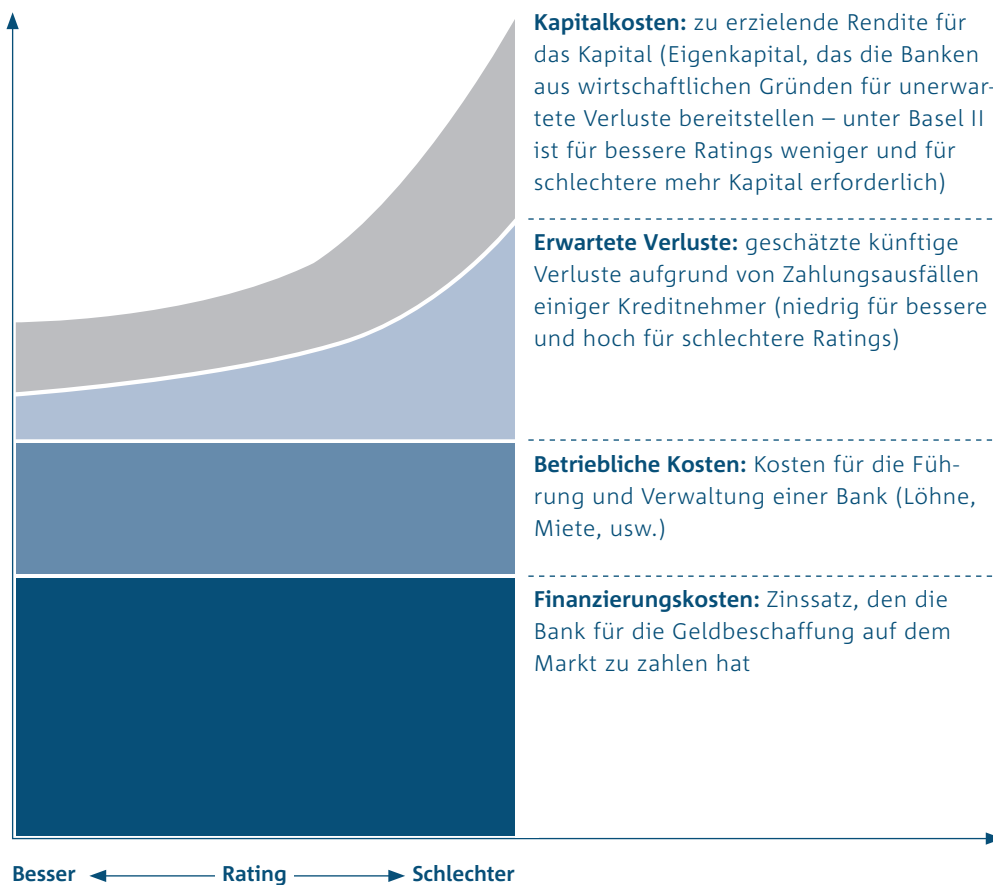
**Kapitalkosten:** zu erzielende Rendite für das Kapital (Eigenkapital, das die Banken aus wirtschaftlichen Gründen für unerwartete Verluste bereitstellen – unter Basel II ist für bessere Ratings weniger und für schlechtere mehr Kapital erforderlich)

**Erwartete Verluste:** geschätzte künftige Verluste aufgrund von Zahlungsausfällen einiger Kreditnehmer (niedrig für bessere und hoch für schlechtere Ratings)

**Betriebliche Kosten:** Kosten für die Führung und Verwaltung einer Bank (Löhne, Miete, usw.)

**Finanzierungskosten:** Zinssatz, den die Bank für die Geldbeschaffung auf dem Markt zu zahlen hat

Besser Rating Schlechter